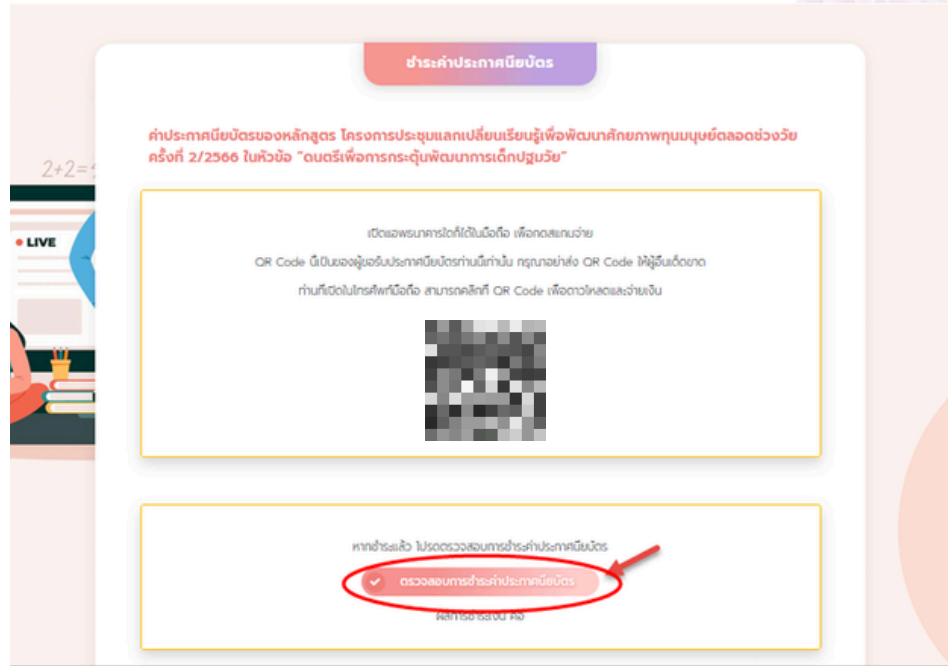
ชำระค่าประกาศนียบัตร

ค่าประกาศนียบัตรของหลักสูตร โครงการประชุมแลกเปลี่ยนเรียนรู้เพื่อพัฒนาศักยภาพทุนมนุษย์ตลอดช่วงวัย ครั้งที่ 2/2566 ในหัวข้อ "ดนตรีเพื่อการกระตุ้นพัฒนาการเด็กปฐมวัย"

2+2=

LIVE

เปิดแอพธนาคารใดก็ได้ในมือถือ เพื่อกดสแกนจ่าย

QR Code นี้เป็นของผู้ขอรับประกาศนียบัตรท่านนี้เท่านั้น กรุณาอย่าส่ง QR Code ให้ผู้อื่นเด็ดขาด

ท่านที่เปิดในโทรศัพท์มือถือ สามารถคลิกที่ QR Code เพื่อดาวน์โหลดและจ่ายเงิน

หากชำระแล้ว โปรดตรวจสอบการชำระค่าประกาศนียบัตร

ตรวจสอบการชำระค่าประกาศนียบัตร

ผลการชำระเงิน คือ